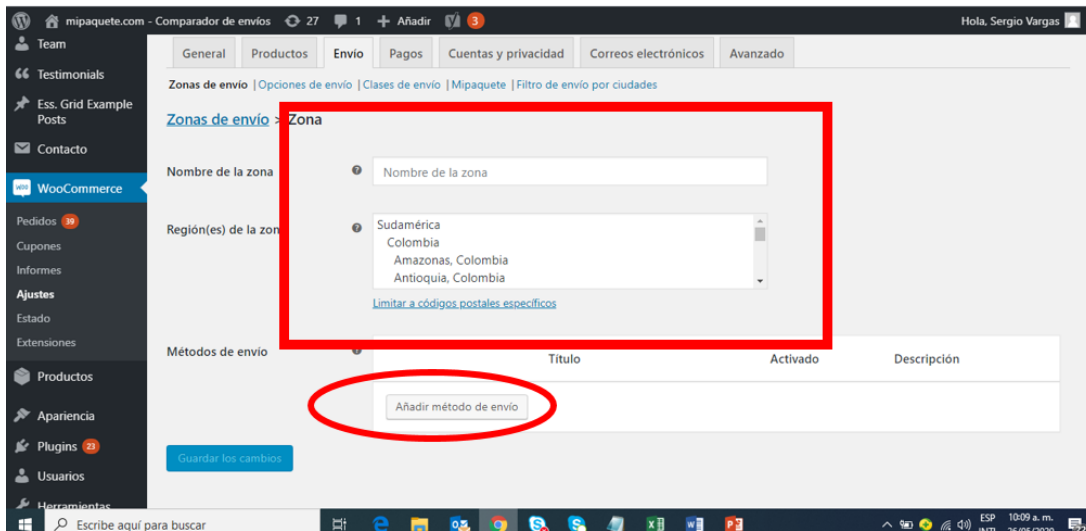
mipaquete.com - Comparador de envíos 27 1 + Añadir 3 Hola, Sergio Vargas

Team
Testimonials
Ess. Grid Example Posts
Contacto
WooCommerce
Pedidos 39
Cupones
Informes
Ajustes
Estado
Extensiones
Productos
Apariencia
Plugins 23
Usuarios
Herramientas

General | Productos | Envío | Pagos | Cuentas y privacidad | Correos electrónicos | Avanzado

Zonas de envío | Opciones de envío | Clases de envío | Mipaquete | Filtro de envío por ciudades

Zonas de envío > Zona

Nombre de la zona
Nombre de la zona

Región(es) de la zon
Sudamérica
Colombia
Amazonas, Colombia
Antioquia, Colombia

Limitar a códigos postales específicos

Métodos de envío

| Título | Activado | Descripción |
|---|---|---|

Añadir método de envío

Guardar los cambios

Escribe aquí para buscar
ESP 10:09 a. m.
INTL 26/05/2020